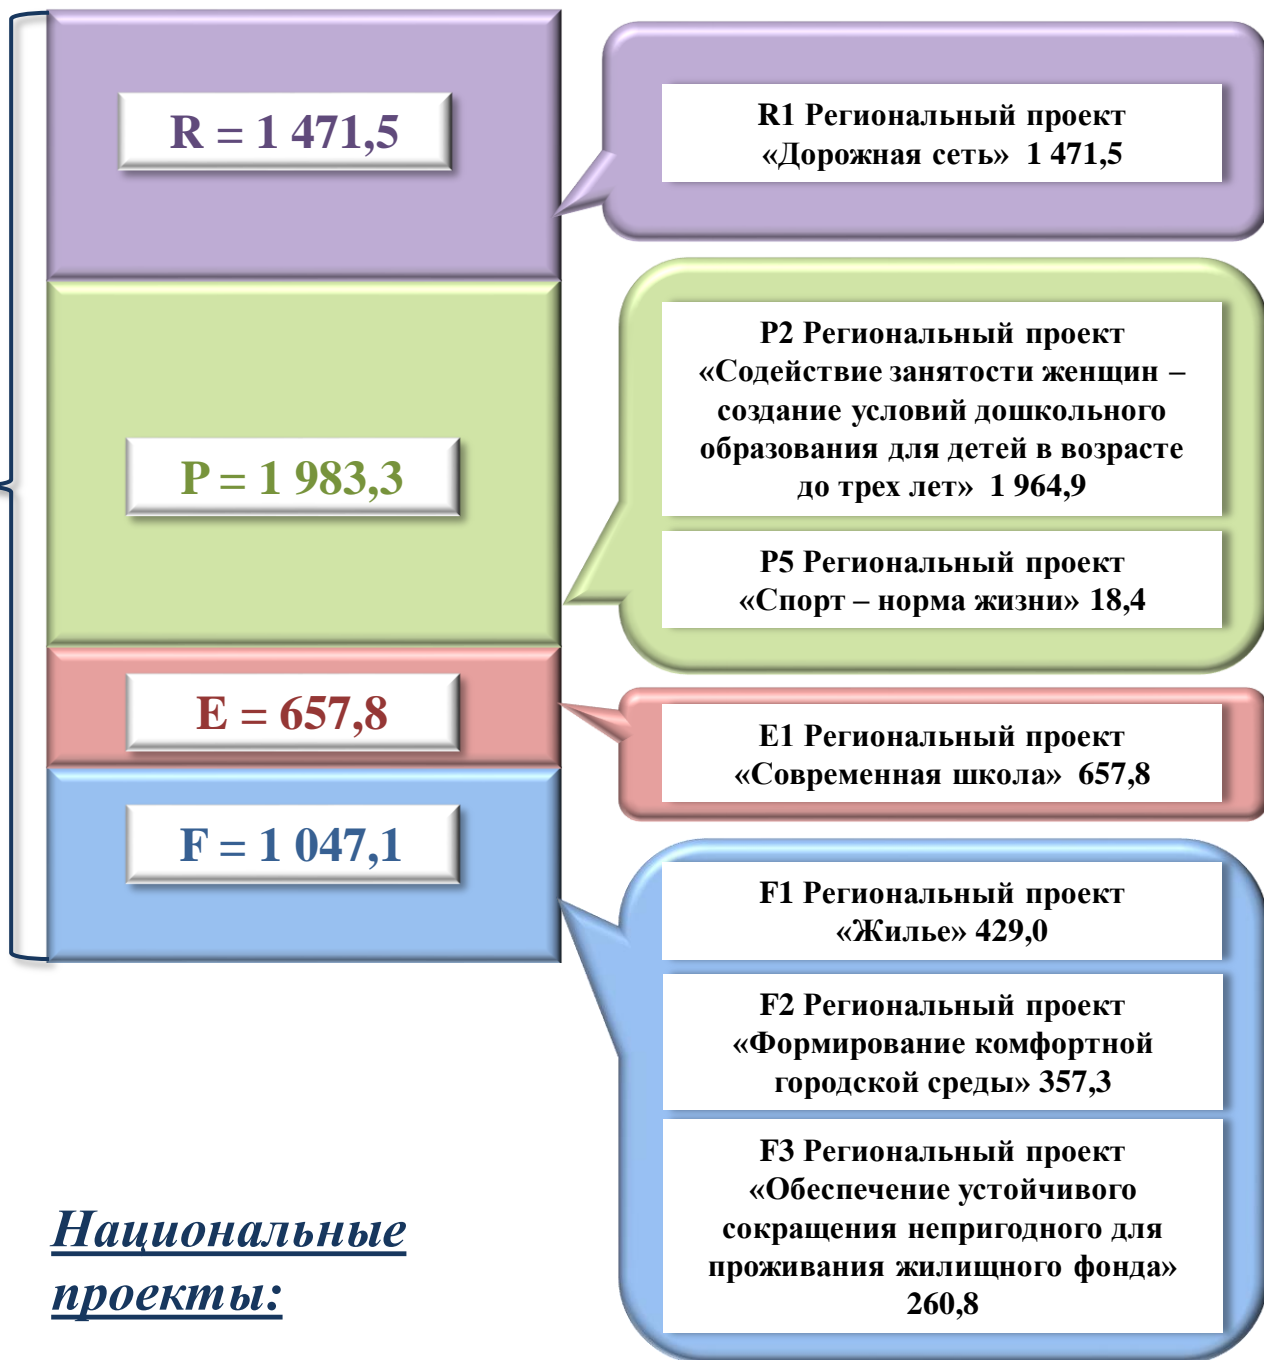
R = 1 471,5

R1 Региональный проект «Дорожная сеть» 1 471,5

P = 1 983,3

P2 Региональный проект «Содействие занятости женщин – создание условий дошкольного образования для детей в возрасте до трех лет» 1 964,9

P5 Региональный проект «Спорт – норма жизни» 18,4

E = 657,8

E1 Региональный проект «Современная школа» 657,8

F = 1 047,1

F1 Региональный проект «Жилье» 429,0

F2 Региональный проект «Формирование комфортной городской среды» 357,3

F3 Региональный проект «Обеспечение устойчивого сокращения непригодного для проживания жилищного фонда» 260,8

Национальные проекты: